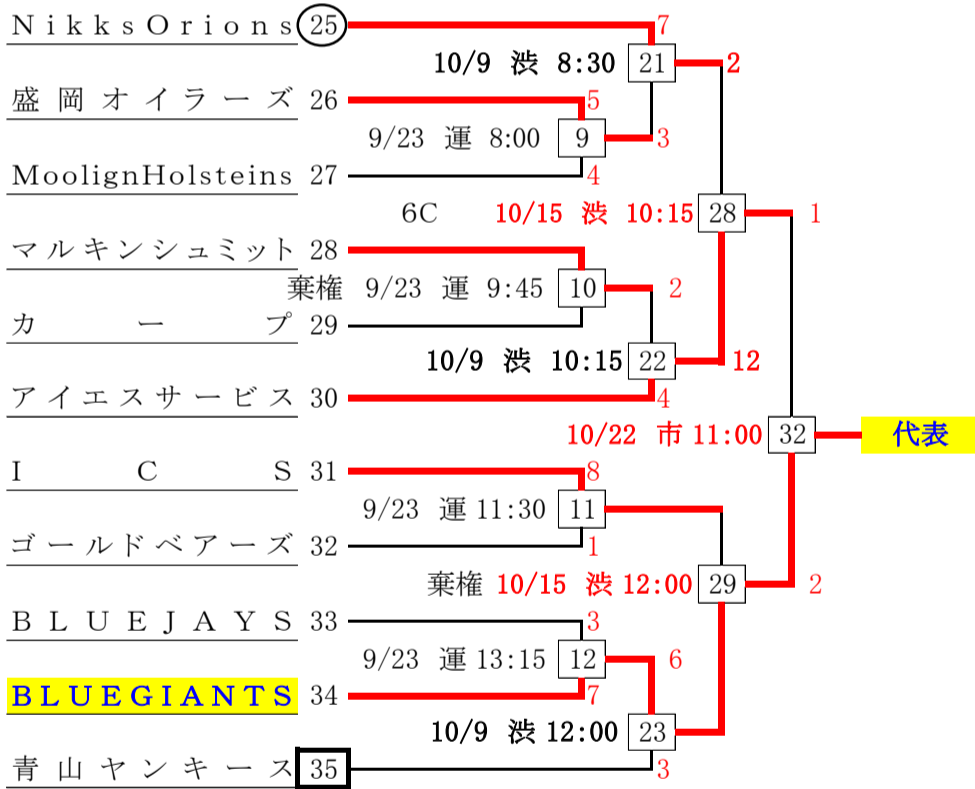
NikksOrions 25
盛岡オイラーズ 26
MoolignHolsteins 27
マルキンシュミット 28
カープ 29
アイエスサービス 30
ICS 31
ゴールドベアーズ 32
BLUEJAYS 33
BLUEGIANTS 34
青山ヤンキース 35

10/9 渋 8:30 21
9/23 運 8:00 9
6C
10/15 渋 10:15 28
棄権 9/23 運 9:45 10
10/9 渋 10:15 22
10/22 市 11:00 32
代表
9/23 運 11:30 11
棄権 10/15 渋 12:00 29
9/23 運 13:15 12
10/9 渋 12:00 23

7
2
5
3
4
1
2
12
4
8
1
2
3
6
7
3